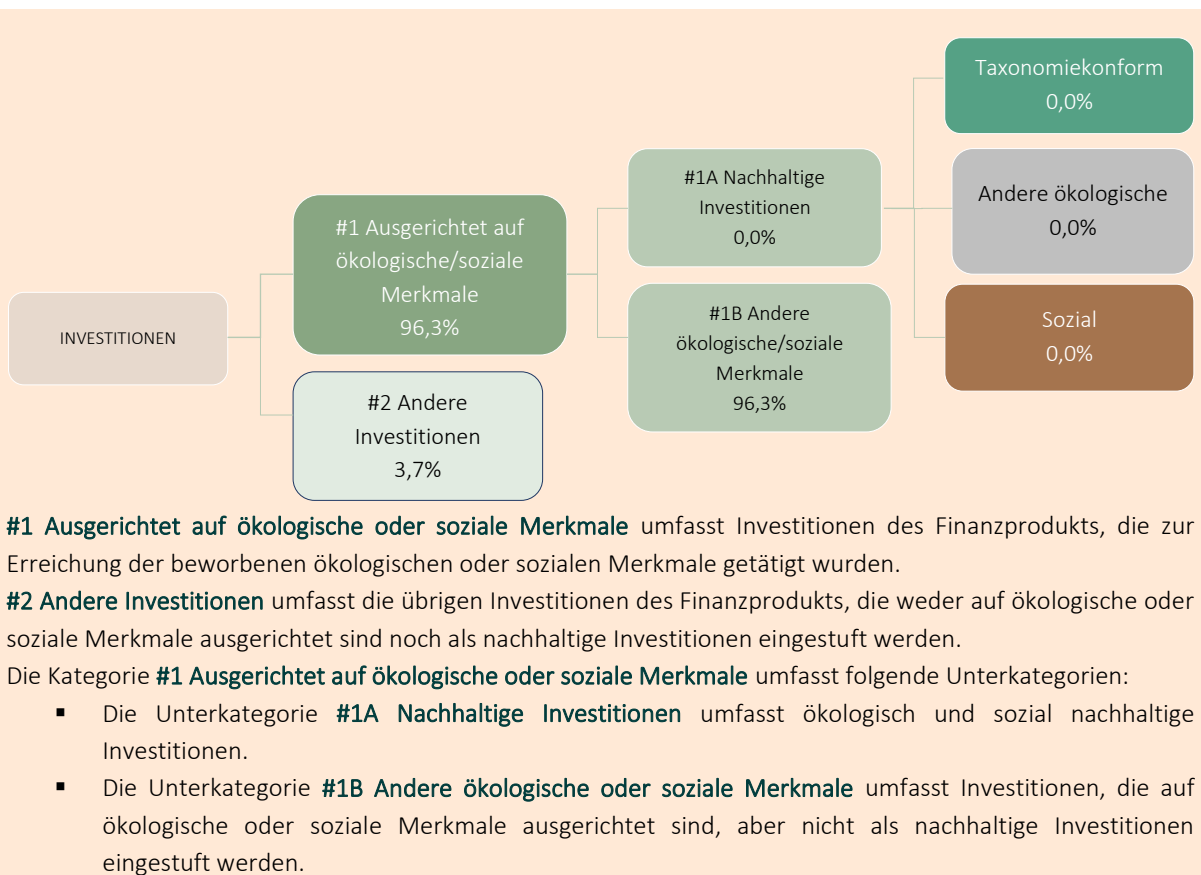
Taxonomiekonform
0,0%

#1A Nachhaltige Investitionen
0,0%

Andere ökologische
0,0%

#1 Ausgerichtet auf ökologische/soziale Merkmale
96,3%

INVESTITIONEN

#1B Andere ökologische/soziale Merkmale
96,3%

Sozial
0,0%

#2 Andere Investitionen
3,7%

#1 Ausgerichtet auf ökologische oder soziale Merkmale umfasst Investitionen des Finanzprodukts, die zur Erreichung der beworbenen ökologischen oder sozialen Merkmale getätigt wurden.
#2 Andere Investitionen umfasst die übrigen Investitionen des Finanzprodukts, die weder auf ökologische oder soziale Merkmale ausgerichtet sind noch als nachhaltige Investitionen eingestuft werden.
Die Kategorie #1 Ausgerichtet auf ökologische oder soziale Merkmale umfasst folgende Unterkategorien:
▪ Die Unterkategorie #1A Nachhaltige Investitionen umfasst ökologisch und sozial nachhaltige Investitionen.
▪ Die Unterkategorie #1B Andere ökologische oder soziale Merkmale umfasst Investitionen, die auf ökologische oder soziale Merkmale ausgerichtet sind, aber nicht als nachhaltige Investitionen eingestuft werden.